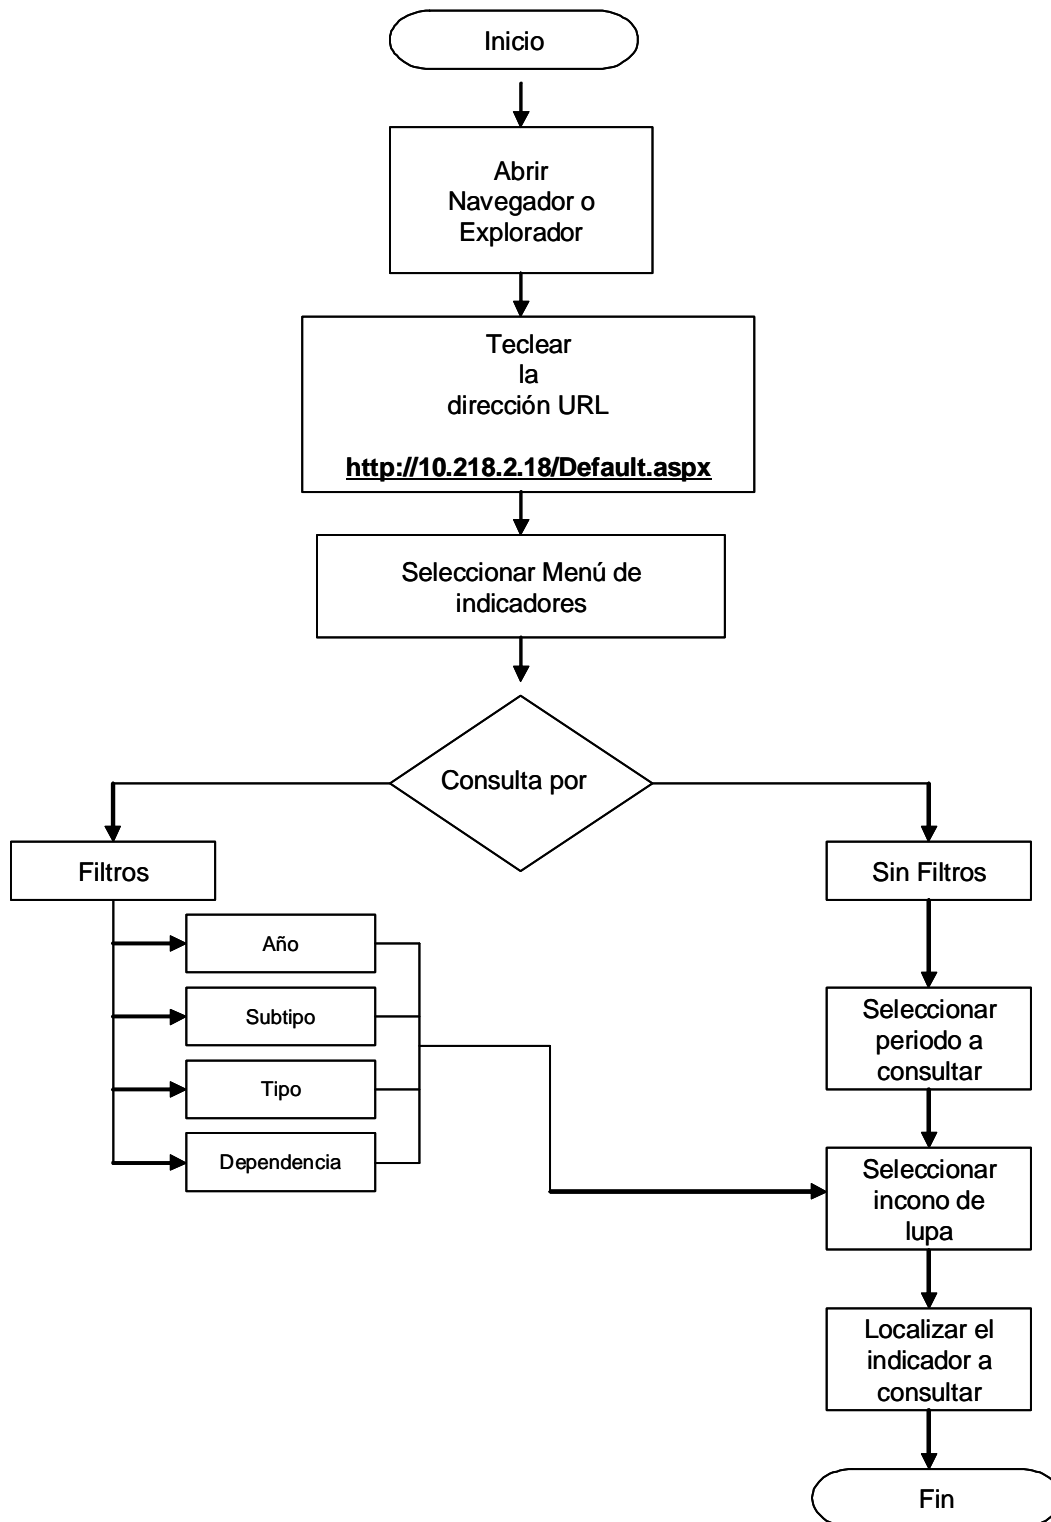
Inicio

Abrir Navegador o Explorador

Teclear la dirección URL

http://10.218.2.18/Default.aspx

Seleccionar Menú de indicadores

Consulta por

Filtros

Sin Filtros

Año

Subtipo

Tipo

Dependencia

Seleccionar periodo a consultar

Seleccionar incono de lupa

Localizar el indicador a consultar

Fin